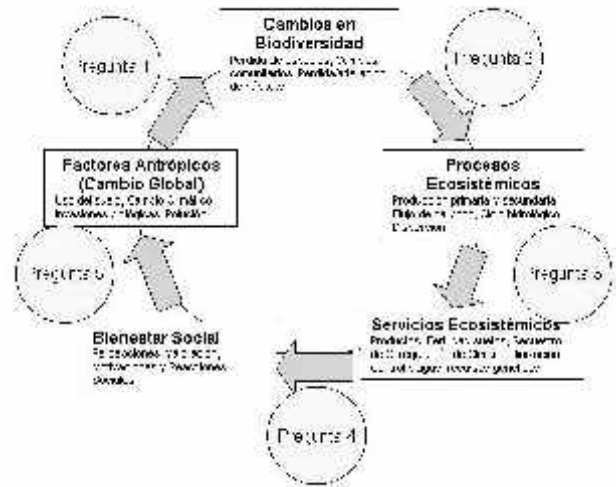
Cambios en Biodiversidad

Pérdida de especies, Cambios comunidades, Pérdida de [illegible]

Pregunta 1

Pregunta 2

Factores Antrópicos (Cambio Global)

Uso del suelo, Cambio climático, Invasiones biológicas, Polución

Procesos Ecosistémicos

Producción primaria y secundaria, Flujo de nutrientes, Ciclo hidrológico, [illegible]

Pregunta 5

Pregunta 3

Bienestar Social

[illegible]

Servicios Ecosistémicos

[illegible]

Pregunta 4